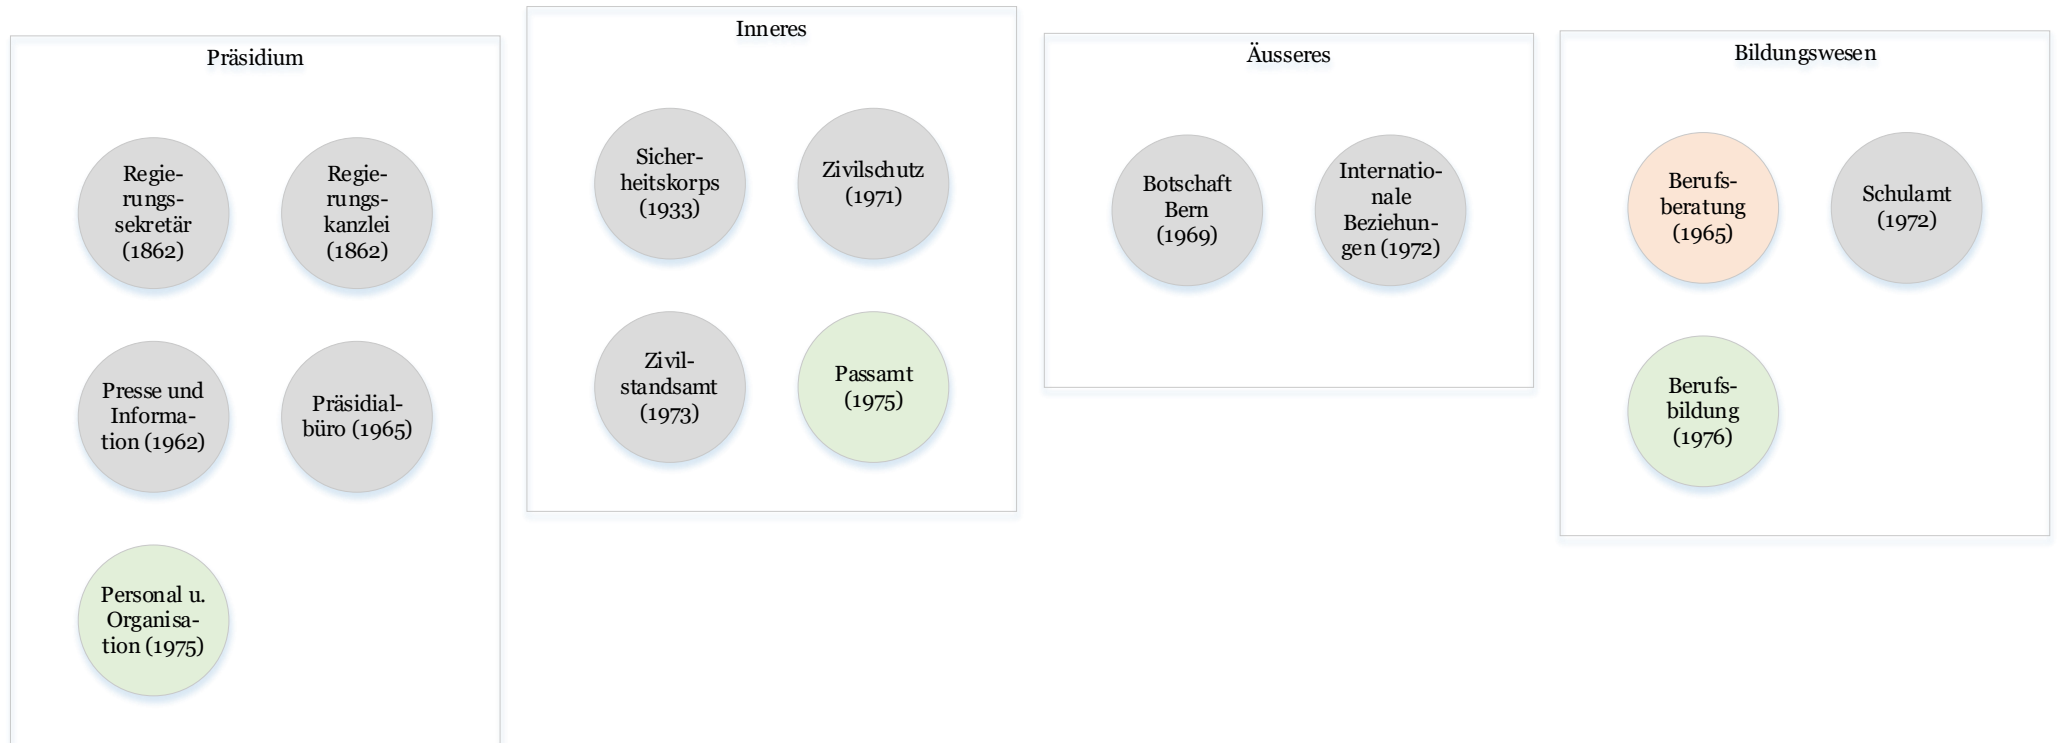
Präsidium

Regierungssekretär (1862)

Regierungskanzlei (1862)

Presse und Information (1962)

Präsidialbüro (1965)

Personal u. Organisation (1975)

Inneres

Sicherheitskorps (1933)

Zivilschutz (1971)

Zivilstandsamt (1973)

Passamt (1975)

Äusseres

Botschaft Bern (1969)

Internationale Beziehungen (1972)

Bildungswesen

Berufsberatung (1965)

Schulamt (1972)

Berufsbildung (1976)